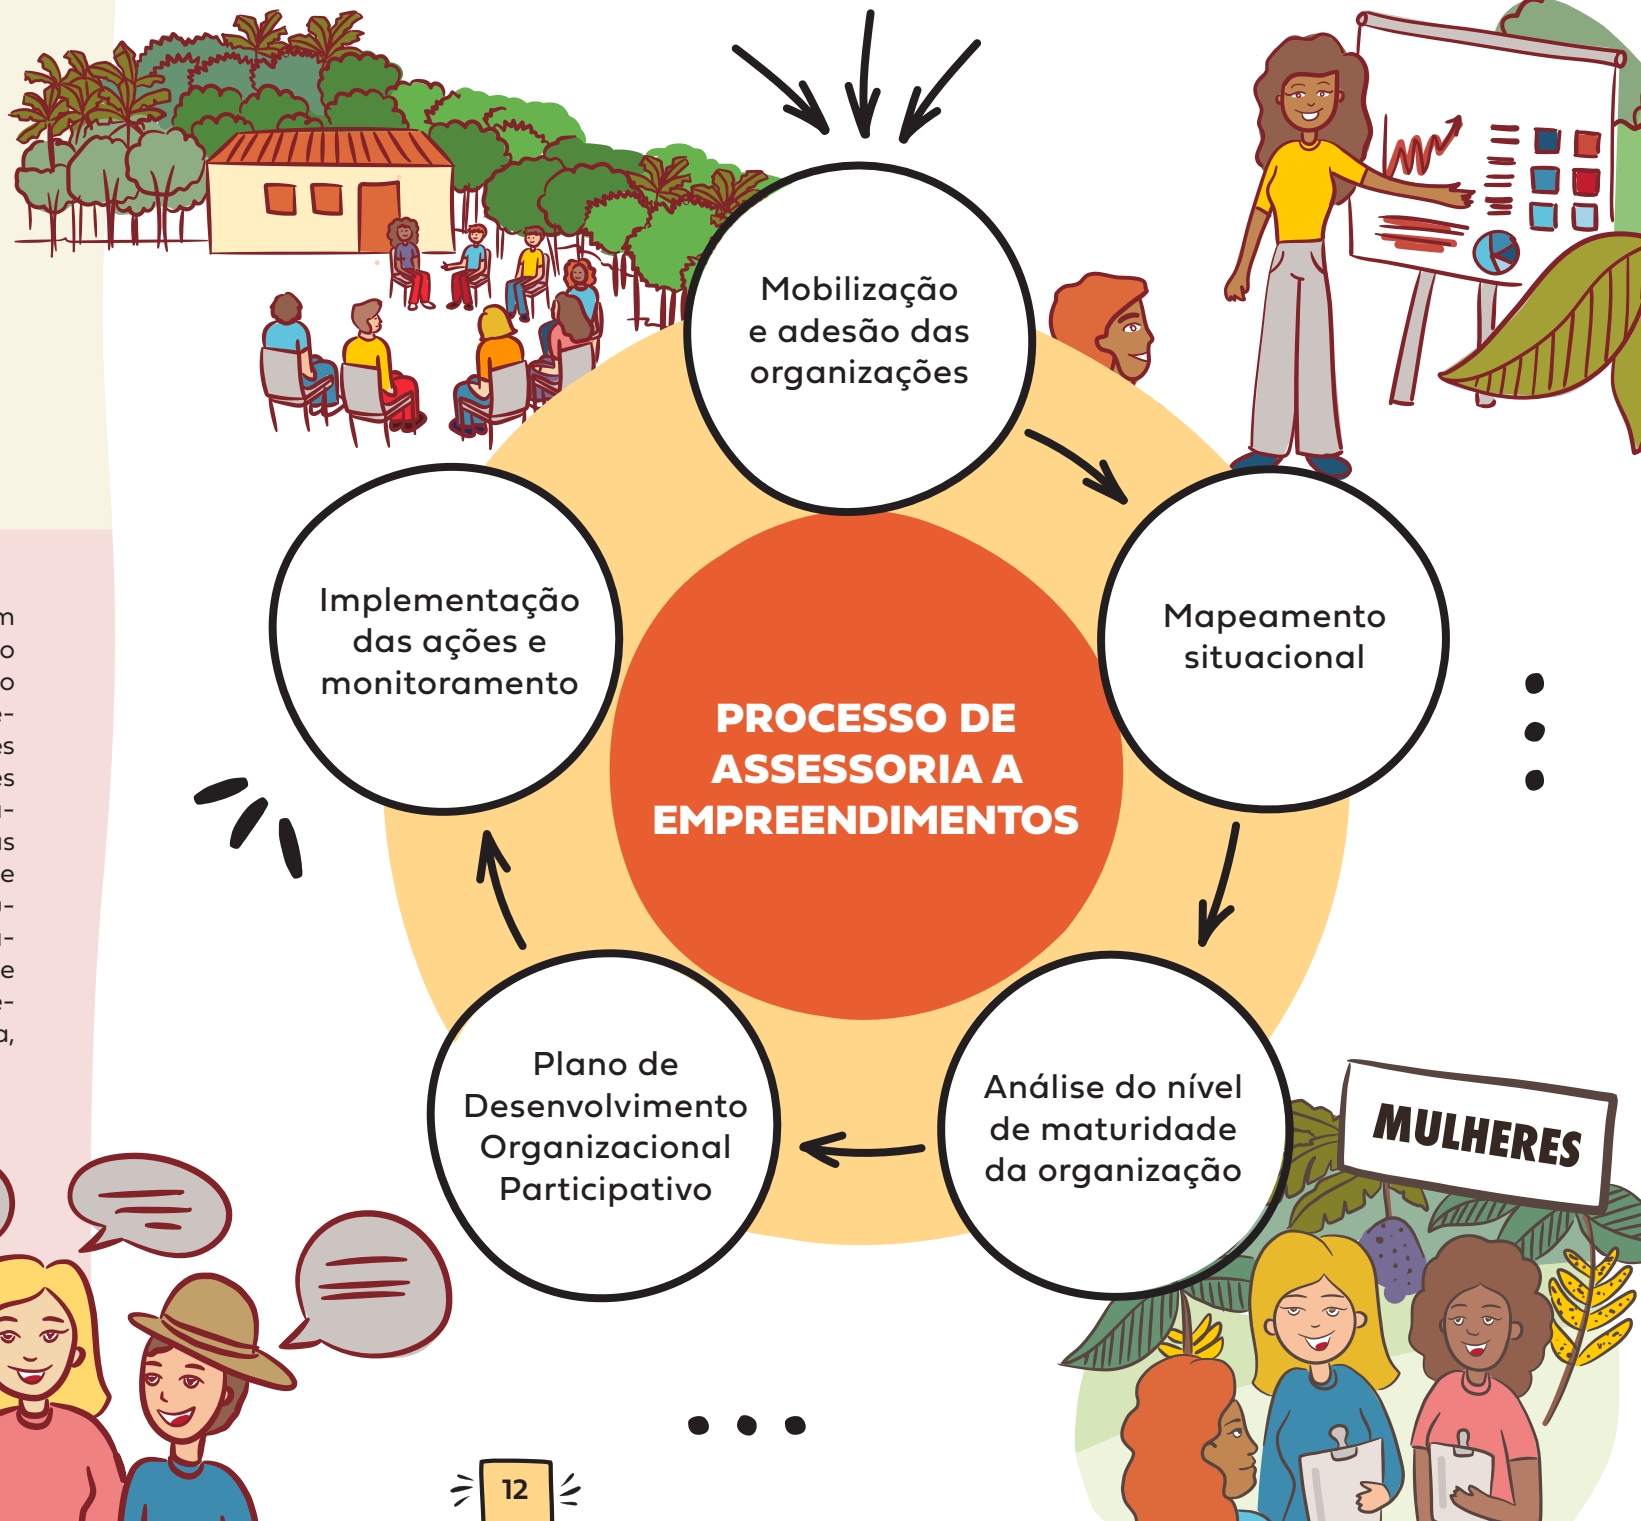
Mobilização e adesão das organizações

Mapeamento situacional

Análise do nível de maturidade da organização

Plano de Desenvolvimento Organizacional Participativo

Implementação das ações e monitoramento

PROCESSO DE ASSESSORIA A EMPREENDIMENTOS

MULHERES

12